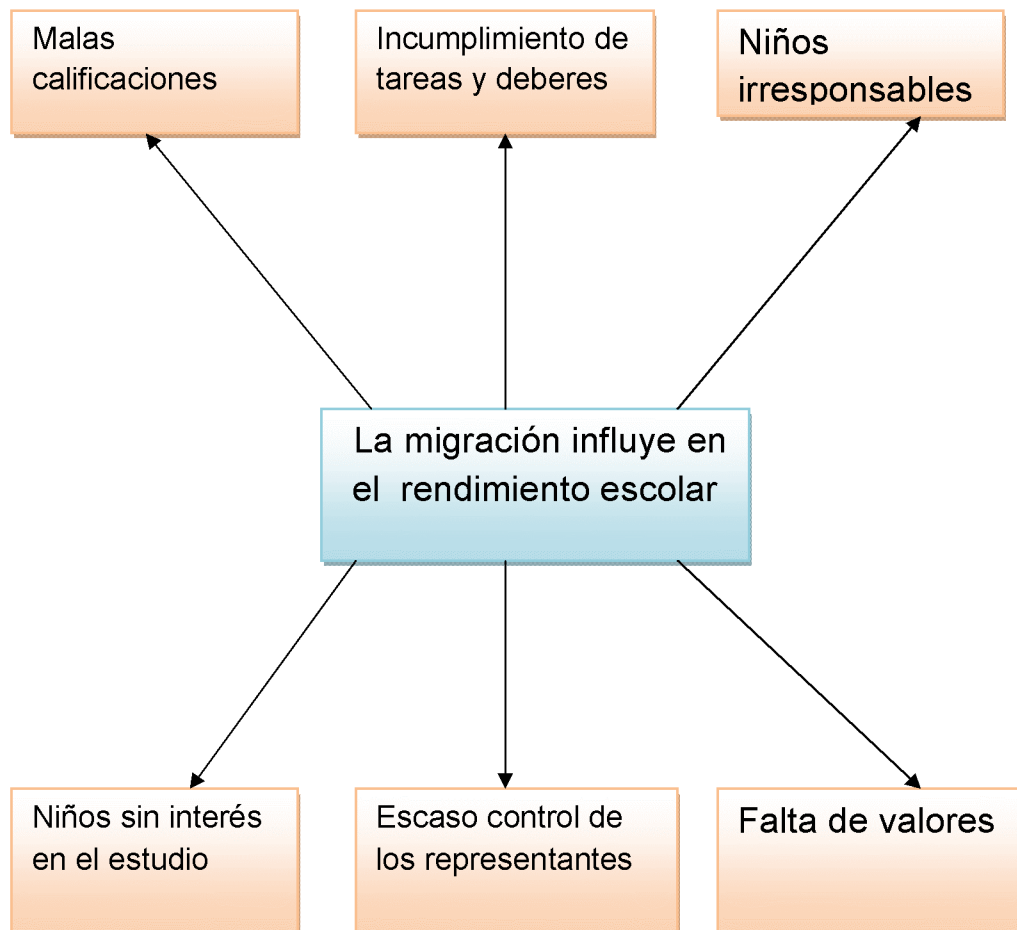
Malas calificaciones

Incumplimiento de tareas y deberes

Niños irresponsables

La migración influye en el rendimiento escolar

Niños sin interés en el estudio

Escaso control de los representantes

Falta de valores